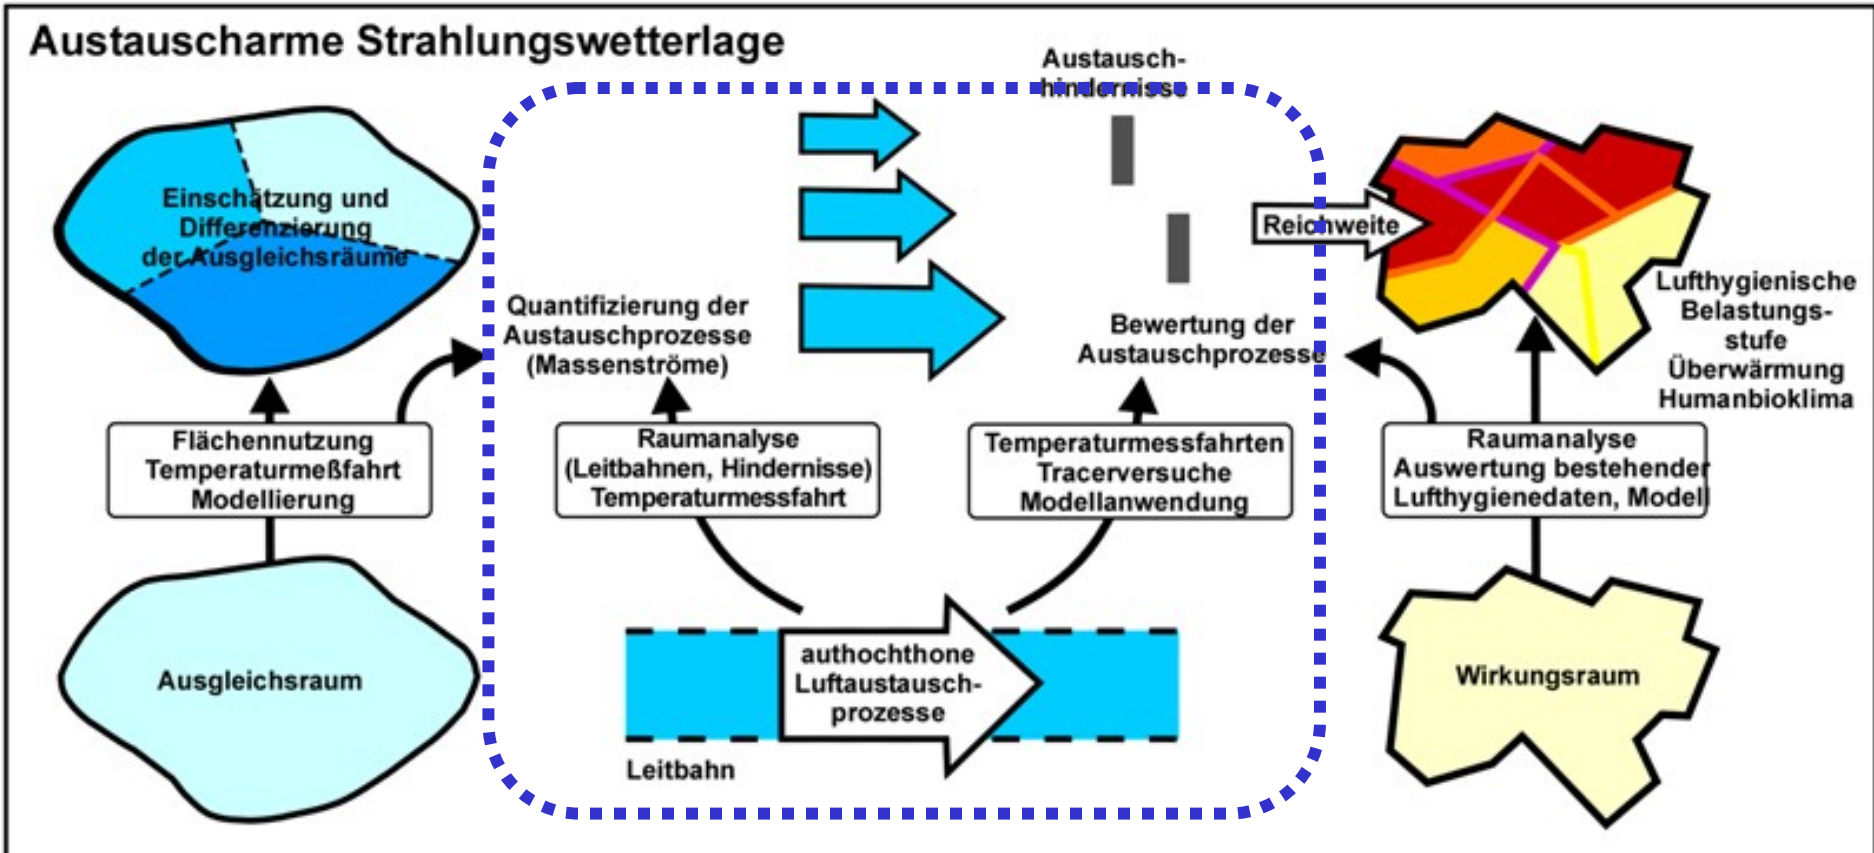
Austauscharme Strahlungswetterlage

Einschätzung und Differenzierung der Ausgleichsräume

Flächennutzung
Temperaturmeßfahrt
Modellierung

Ausgleichsraum

Austausch-
hindernisse

Quantifizierung der Austauschprozesse (Massenströme)

Raumanalyse
(Leitbahnen, Hindernisse)
Temperaturmessfahrt

Bewertung der Austauschprozesse

Temperaturmessfahrten
Tracerversuche
Modellanwendung

authochthone Luftaustausch-prozesse

Leitbahn

Reichweite

Lufthygienische Belastungs-stufe
Überwärmung
Humanbioklima

Raumanalyse
Auswertung bestehender Lufthygienedaten, Model

Wirkungsraum